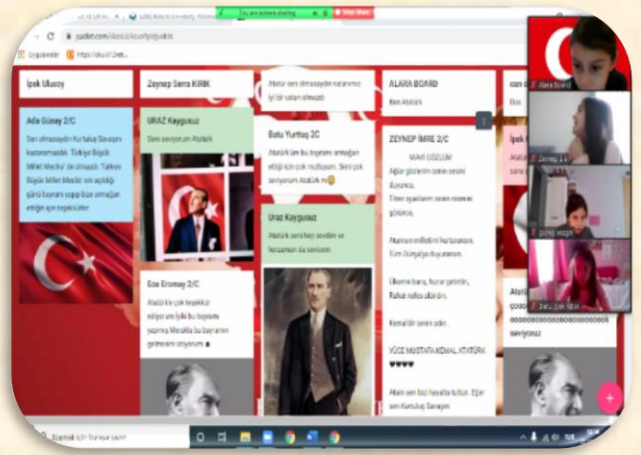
You are screen sharing Stop Share

padlet.com

Uygulamalar

İpek Ulusoy

Ada Güney 2/C

Sen olmasaydın Kurtuluş Savaşını kazanamazdık. Türkiye Büyük Millet Meclisi'ni de olmazdı. Türkiye Büyük Millet Meclisi'nin açıldığı günü bayram yapıp bize armağan ettiğin için teşekkürler

Zeynep Sena KIRIK

URAZ Kaygusuz

Seni seviyorum Atatürk

Ece Eromay 2/C

Atatürk'ün çok teşekkür ediyorum iyiki bu bayramı yapmış Merakla bu bayramı getirmeni istiyorum

Atatürk sen olmasaydın vatanımız iyi bir vatan olmazdı

Batu Yurttaş 2C

Atatürk'üm bu bayramı armağan ettiğin için çok mutluyum. Seni çok seviyorum Atatürk

Uraz Kaygusuz

Atatürk seni hep sevdim ve hergamen de seviyorum

ALARA BOARD

Ben Atatürk

ZEYNEP İMRE 2/C

MAVİ GÖZLÜM

Ağlar gözlerim senin sesini duyunca,

Titrer ayaklarım senin resmini görünce,

Atamın milletimi kurtaranım, Tüm Dünyaya duyuranım,

Ülkeme barış, huzur getirdin, Rahat nefes aldırdın.

Kemal'dir senin adın.

YÜCE MUSTAFA KEMAL ATATÜRK ♥♥♥♥

Atam sen bizi hayatta tuttun. Eğer sen Kurtuluş Savaşını

İpek

Ela

Atatürk

çocuk

seviyoruz

Alara board

Zeynep

yağız

Dallı

Aramak için buraya yazın